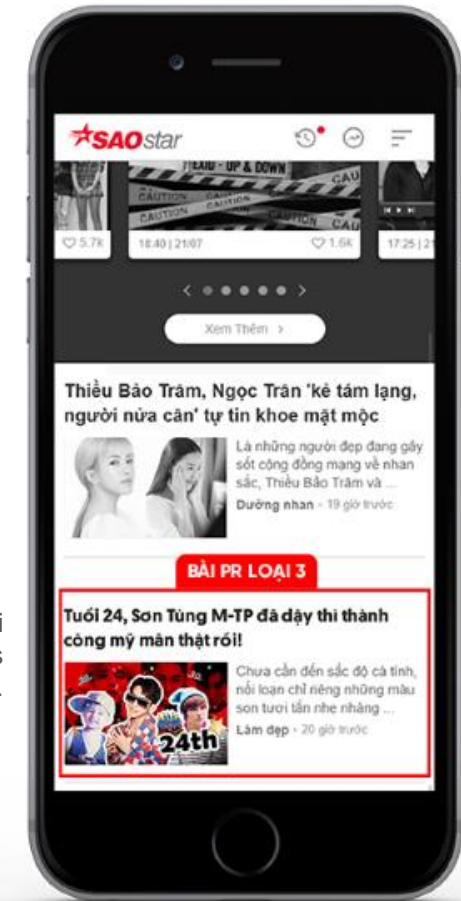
SAOstar

CAUTION CAUTION CAUTION CAU

♡ 5.7K

18:40 | 21/07

♡ 1.6K

17:25 | 2

Xem Thêm >

Thiều Bảo Trâm, Ngọc Trân 'kẻ tám lạng, người nửa cân' tự tin khoe mặt mộc

Là những người đẹp đang gây sốt cộng đồng mạng về nhan sắc, Thiều Bảo Trâm và ...

Dưỡng nhan · 19 giờ trước

BÀI PR LOẠI 3

Tuổi 24, Sơn Tùng M-TP đã dậy thì thành công mỹ mãn thật rồi!

24th

Chưa cần đến sắc độ cá tính, nổi loạn chỉ riêng những màu son tươi tắn nhẹ nhàng ...

Làm đẹp · 20 giờ trước